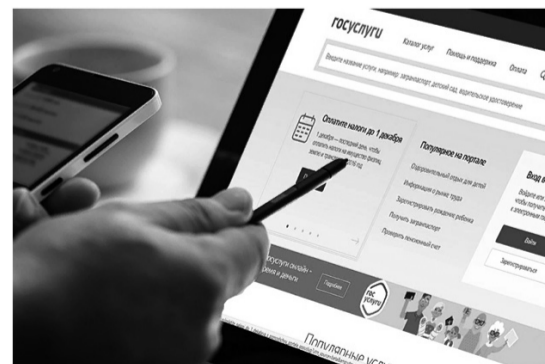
госуслуги

Каталог услуг

Помощь и поддержка

Оплата

Введите название услуги, например: загранпаспорт, детский сад, водительское удостоверение

Оплатите налоги до 1 декабря

1 декабря — последний день, чтобы оплатить налоги на имущество физических лиц и транспортный налог

Популярное на портале

Оздоровительный отдых для детей

Информация о рынке труда

Зарегистрировать рождение ребенка

Получить загранпаспорт

Проверить пенсионный счет

Вход в

Войти

Зарегистрироваться

Госуслуги онлайн — время и деньги

Подробнее

гос услуги

Популярные услуги